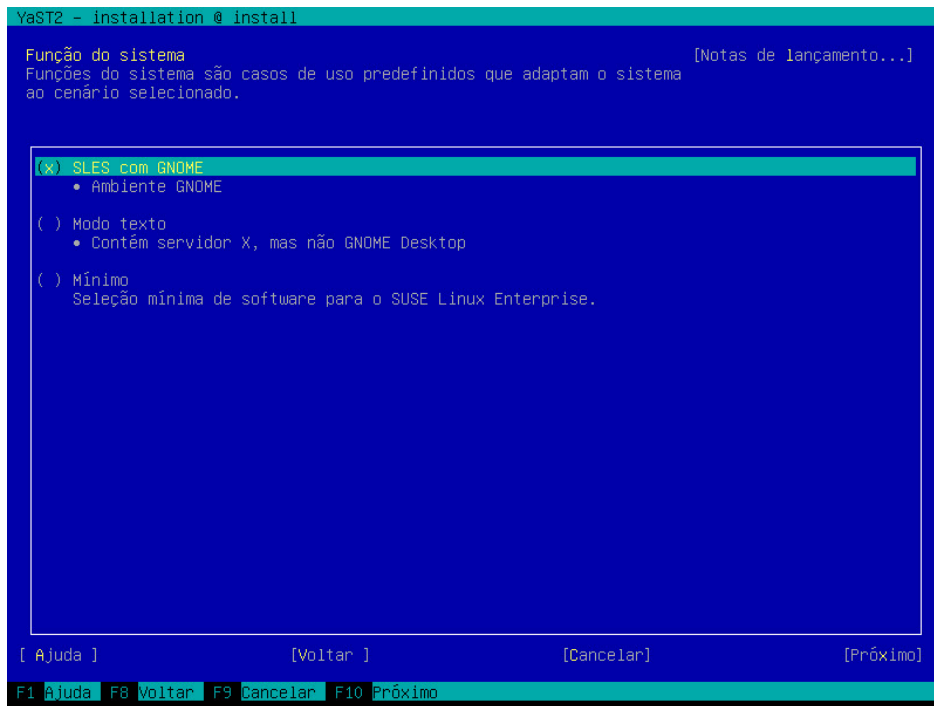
YaST2 - installation @ install

Função do sistema
Funções do sistema são casos de uso predefinidos que adaptam o sistema ao cenário selecionado.

[Notas de lançamento...]

(x) SLES com GNOME
• Ambiente GNOME

( ) Modo texto
• Contém servidor X, mas não GNOME Desktop

( ) Mínimo
Seleção mínima de software para o SUSE Linux Enterprise.

[ Ajuda ]
[Voltar ]
[Cancelar]
[Próximo]

F1 Ajuda F8 Voltar F9 Cancelar F10 Próximo